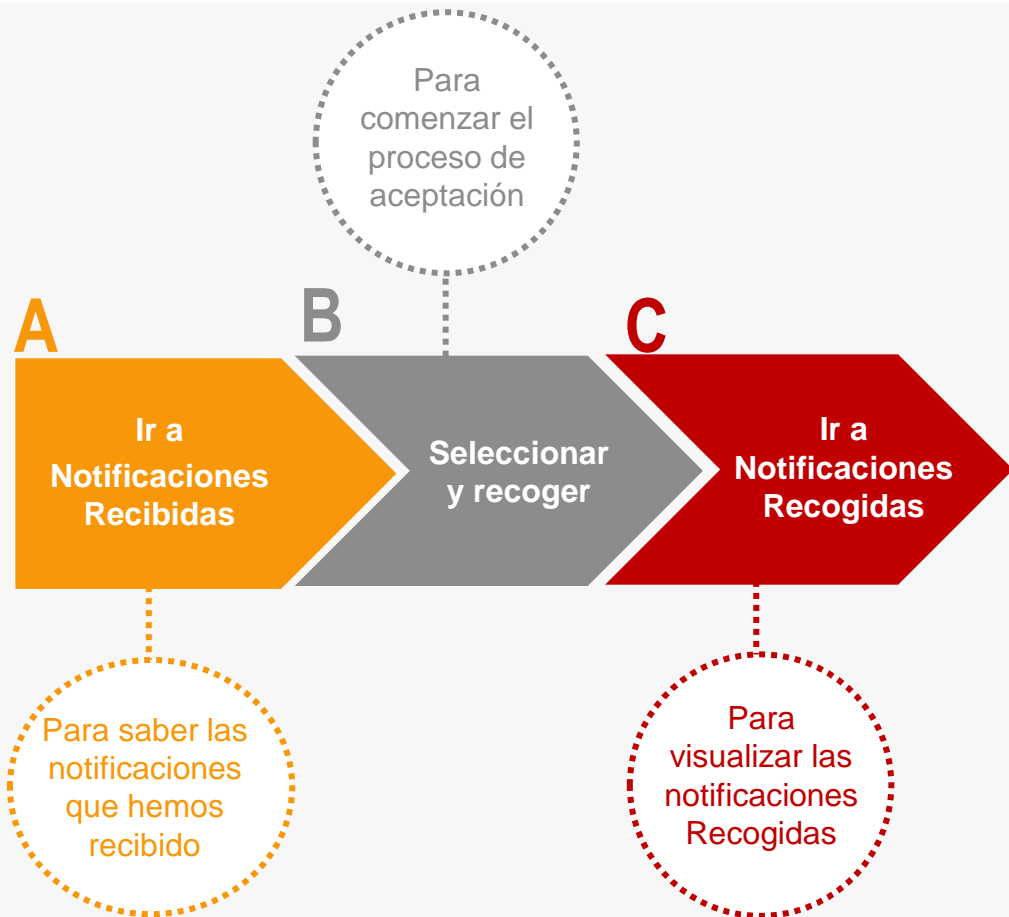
Para comenzar el proceso de aceptación

A

Ir a Notificaciones Recibidas

B

Seleccionar y recoger

C

Ir a Notificaciones Recogidas

Para saber las notificaciones que hemos recibido

Para visualizar las notificaciones Recogidas